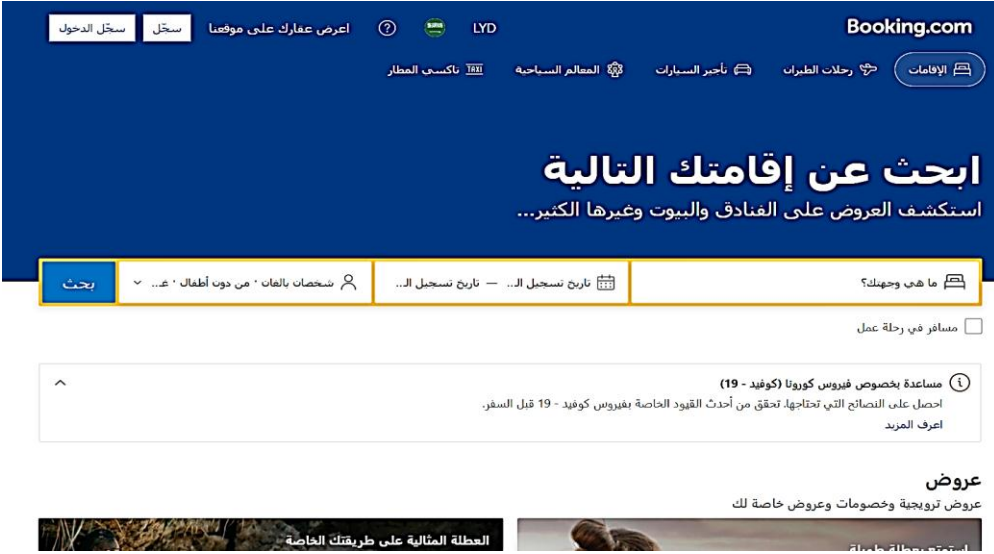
Booking.com
LYD
اعرض عقارك على موقعنا
سجّل
سجّل الدخول

الإقامات
رحلات الطيران
تأجير السيارات
المعالم السياحية
تاكسي المطار

ابحث عن إقامتك التالية
استكشف العروض على الفنادق والبيوت وغيرها الكثير...

ما هي وجهتك؟
تاريخ تسجيل الـ... — تاريخ تسجيل الـ...
شخصان بالغان · من دون أطفال · غـ...
بحث

مسافر في رحلة عمل

مساعدة بخصوص فيروس كورونا (كوفيد - 19)
احصل على النصائح التي تحتاجها. تحقق من أحدث القيود الخاصة بفيروس كوفيد - 19 قبل السفر.
اعرف المزيد

عروض
عروض ترويجية وخصومات وعروض خاصة لك

استمتع بعطلة طويلة
العطلة المثالية على طريقتك الخاصة